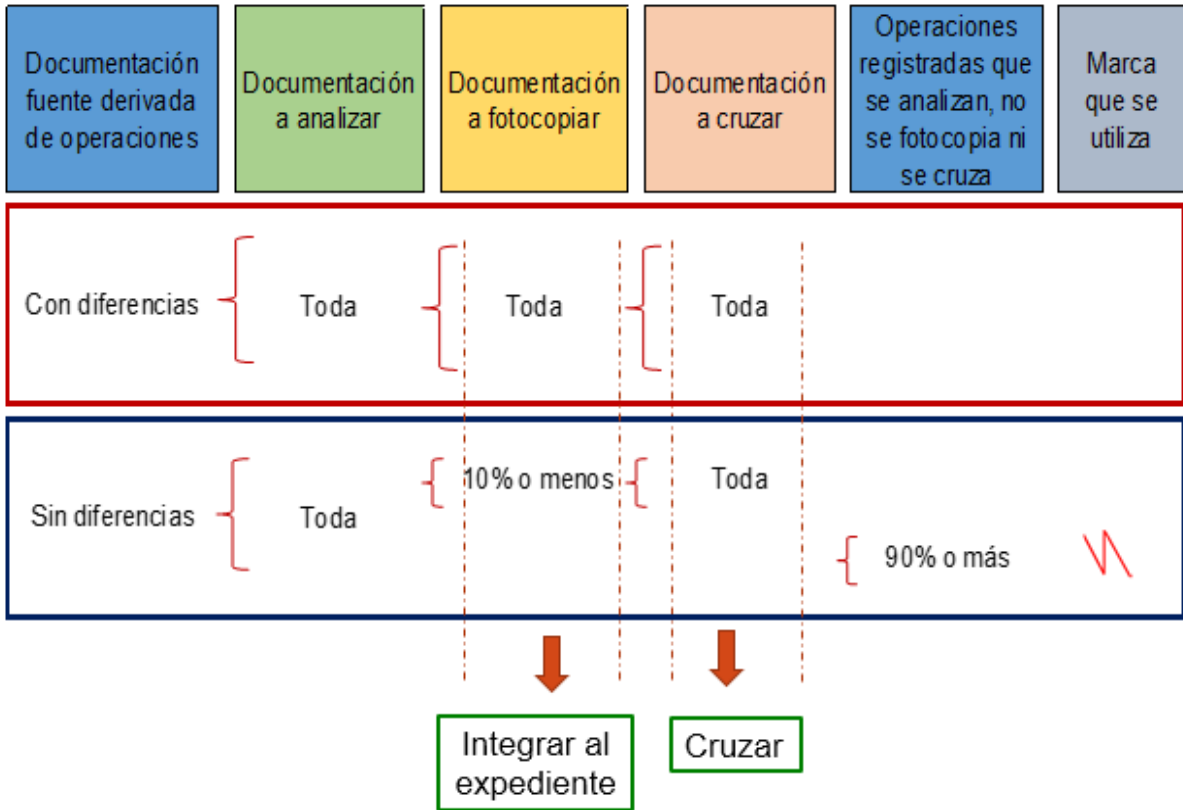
Documentación fuente derivada de operaciones

Documentación a analizar

Documentación a fotocopiar

Documentación a cruzar

Operaciones registradas que se analizan, no se fotocopia ni se cruza

Marca que se utiliza

Con diferencias

Toda

Toda

Toda

Sin diferencias

Toda

10% o menos

Toda

90% o más

Integrar al expediente

Cruzar